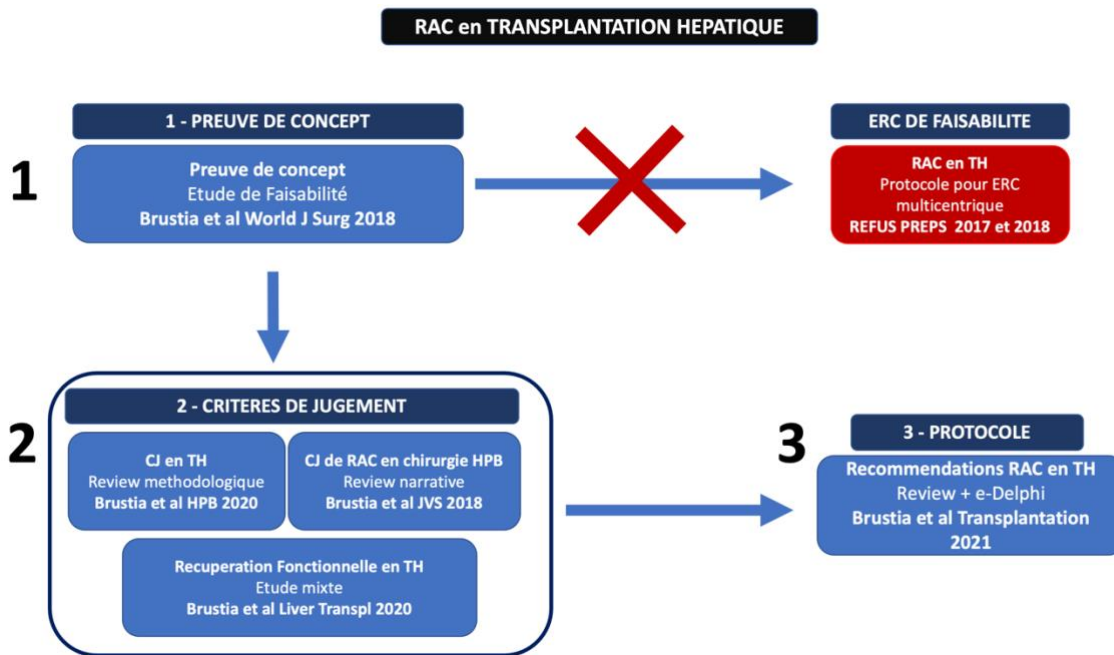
RAC en TRANSPLANTATION HEPATIQUE

1

1 - PREUVE DE CONCEPT

Preuve de concept
Etude de Faisabilité
Brustia et al World J Surg 2018

ERC DE FAISABILITE

RAC en TH
Protocole pour ERC multicentrique
REFUS PREPS 2017 et 2018

2

2 - CRITERES DE JUGEMENT

CJ en TH
Review methodologique
Brustia et al HPB 2020

CJ de RAC en chirurgie HPB
Review narrative
Brustia et al JVS 2018

Recuperation Fonctionnelle en TH
Etude mixte
Brustia et al Liver Transpl 2020

3

3 - PROTOCOLE

Recommendations RAC en TH
Review + e-Delphi
Brustia et al Transplantation 2021